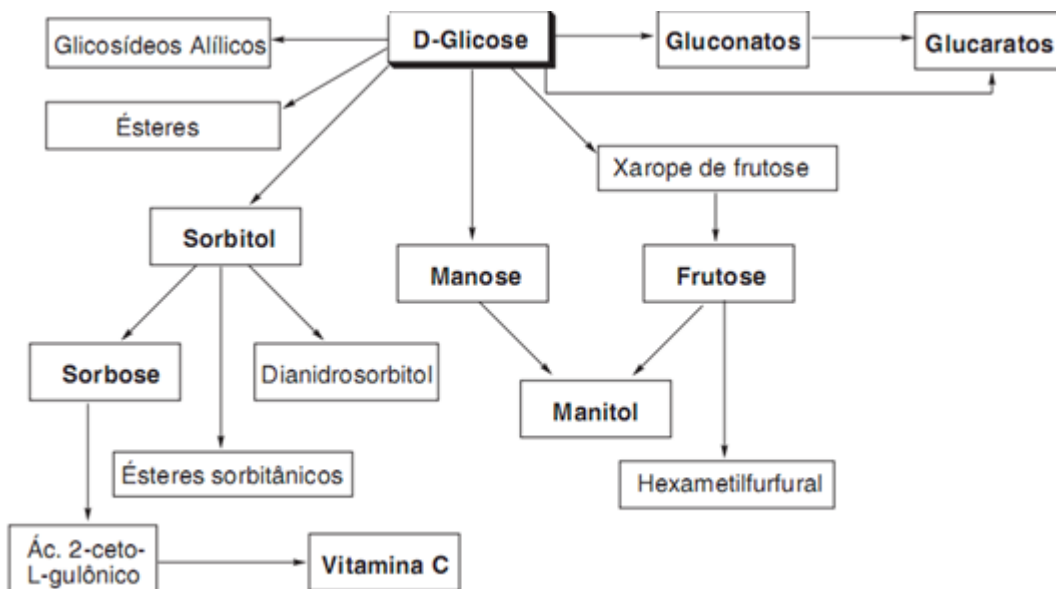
Glicosídeos Alílicos

D-Glicose

Gluconatos

Glucaratos

Ésteres

Xarope de frutose

Sorbitol

Manose

Frutose

Sorbose

Dianidrosorbitol

Manitol

Ésteres sorbitânicos

Hexametilfurfural

Ác. 2-ceto-L-gulônico

Vitamina C